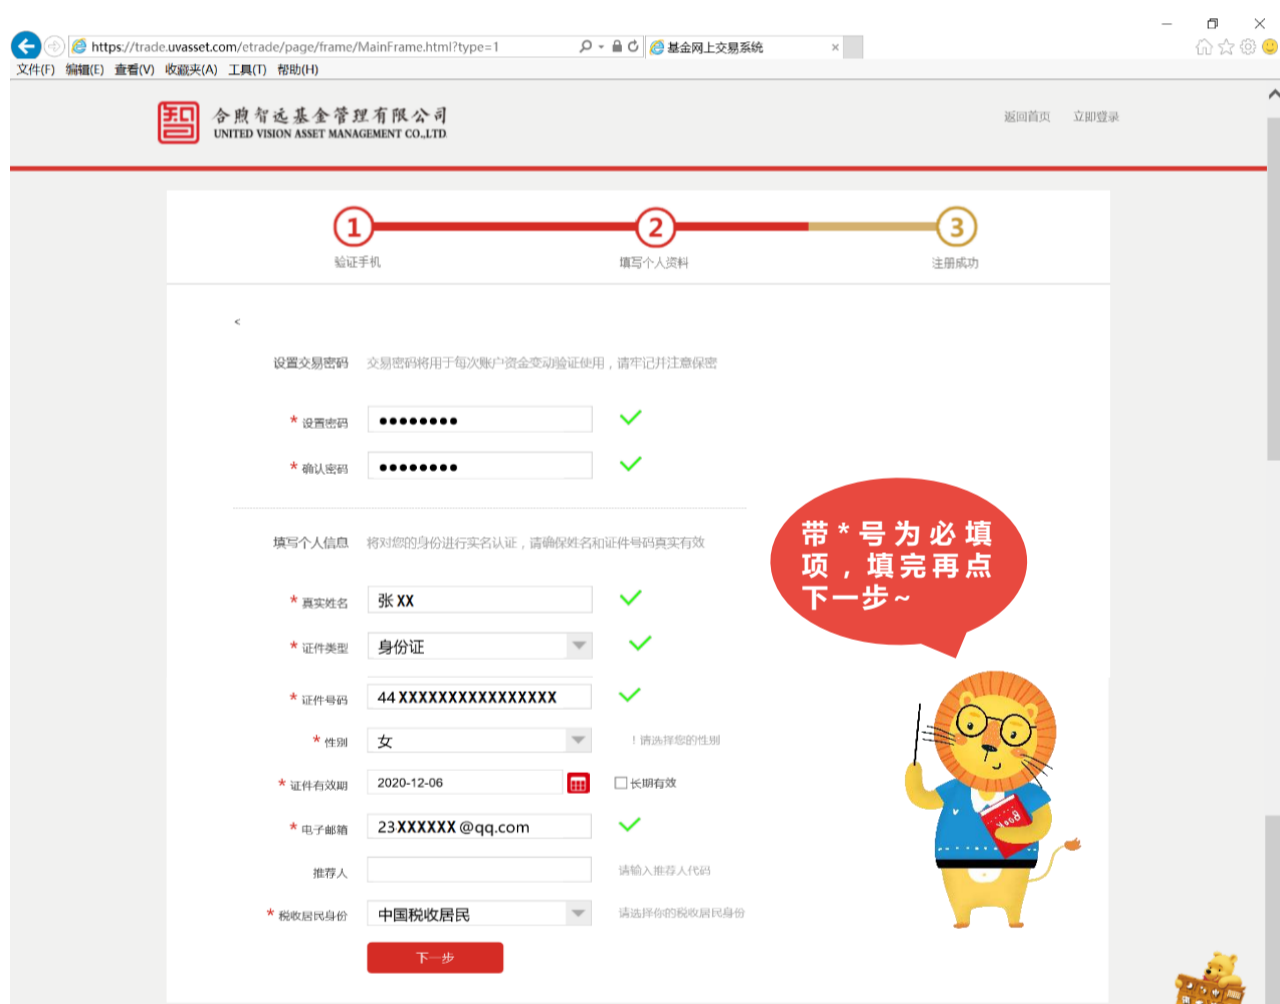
https://trade.uvasset.com/etrade/page/frame/MainFrame.html?type=1
基金网上交易系统
文件(F) 编辑(E) 查看(V) 收藏夹(A) 工具(T) 帮助(H)

合煦智远基金管理有限公司
UNITED VISION ASSET MANAGEMENT CO.,LTD

返回首页 立即登录

1 验证手机
2 填写个人资料
3 注册成功

<

设置交易密码 交易密码将用于每次账户资金变动验证使用，请牢记并注意保密

* 设置密码 ••••••••
* 确认密码 ••••••••

填写个人信息 将对您的身份进行实名认证，请确保姓名和证件号码真实有效

* 真实姓名 张 XX
* 证件类型 身份证
* 证件号码 44 XXXXXXXXXXXXXXXX
* 性别 女 ！请选择您的性别
* 证件有效期 2020-12-06 长期有效
* 电子邮箱 23XXXXXX @qq.com
推荐人 请输入推荐人代码
* 税收居民身份 中国税收居民 请选择你的税收居民身份

下一步

带 * 号为必填项，填完再点下一步~